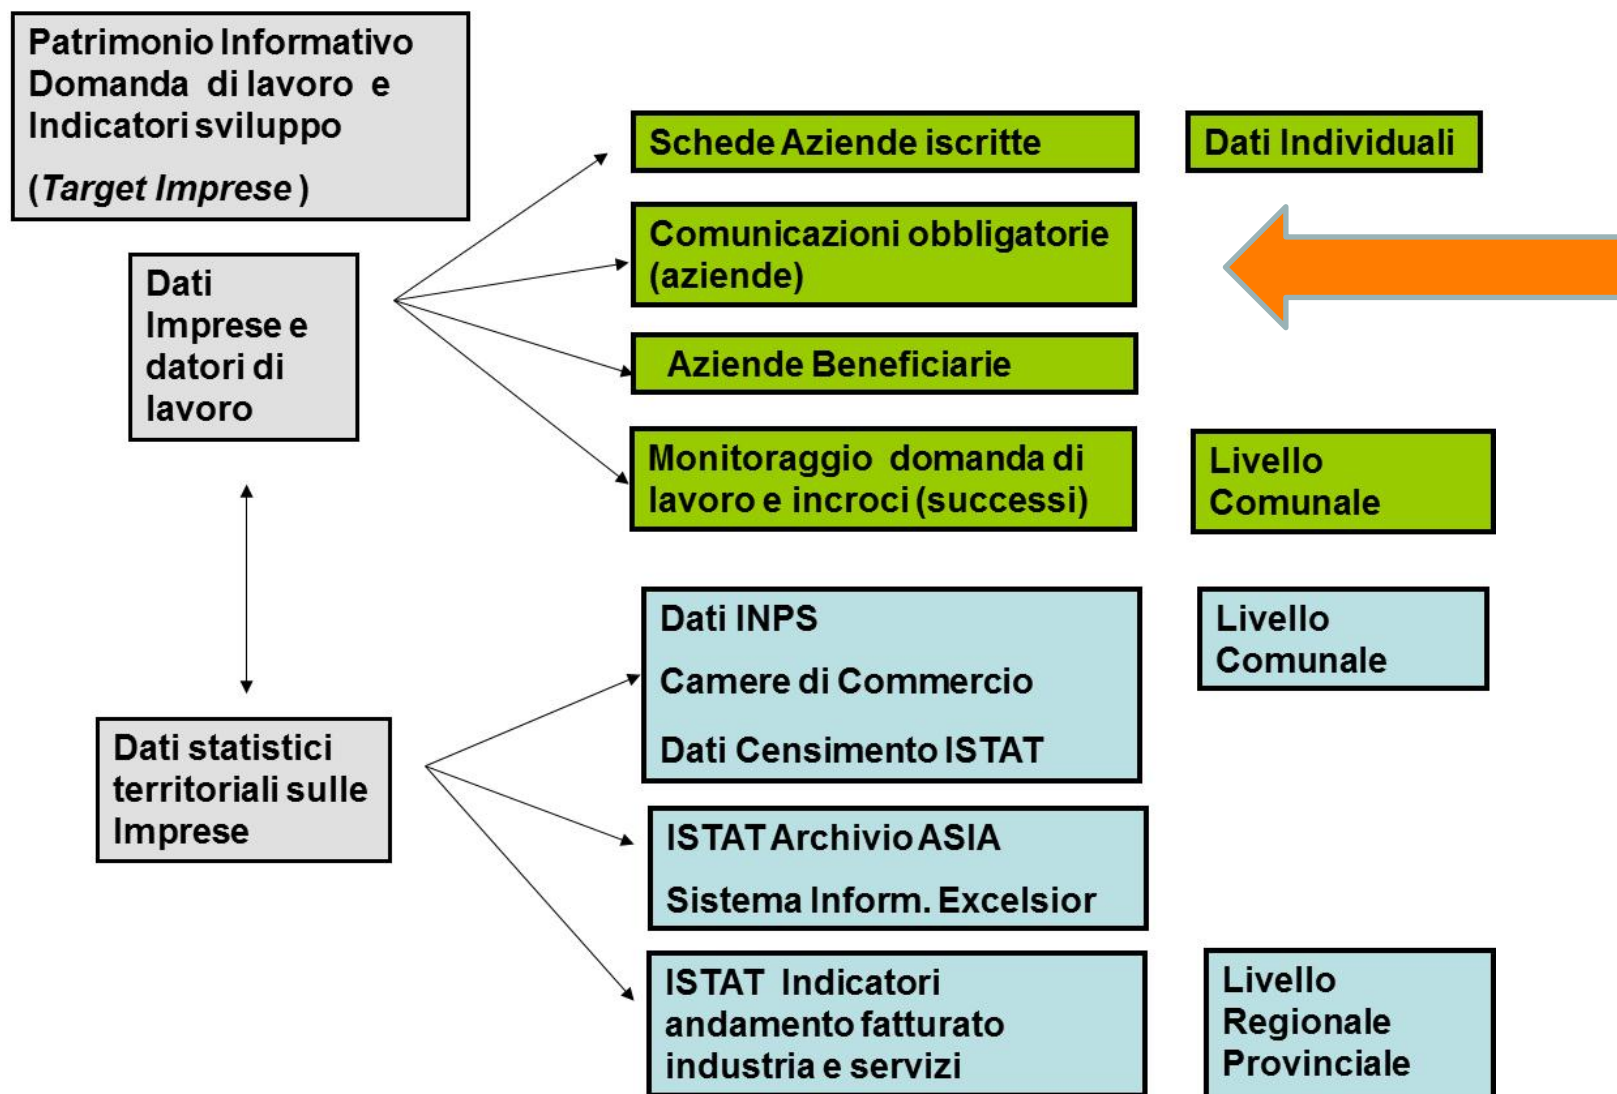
Patrimonio Informativo Domanda di lavoro e Indicatori sviluppo

(*Target Imprese*)

Dati Imprese e datori di lavoro

Schede Aziende iscritte

Dati Individuali

Comunicazioni obbligatorie (aziende)

Aziende Beneficiarie

Monitoraggio domanda di lavoro e incroci (successi)

Livello Comunale

Dati INPS

Camere di Commercio

Dati Censimento ISTAT

Livello Comunale

Dati statistici territoriali sulle Imprese

ISTAT Archivio ASIA

Sistema Inform. Excelsior

ISTAT Indicatori andamento fatturato industria e servizi

Livello Regionale Provinciale